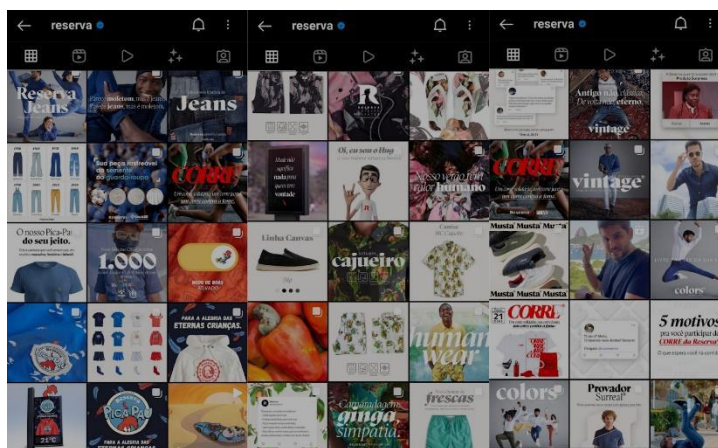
reserva

reserva

reserva

Reserva Jeans

Jeans

Sua peça preferida de semente

CORRE

O nosso Pica-Pau do seu jeito.

1.000

PARA A ALEGRIA DAS ETERNAS CRIANÇAS.

Pica-Pau

PARA A ALEGRIA DAS ETERNAS CRIANÇAS.

R

Oi, eu sou o Ray

Nosso valor mais humano

Linha Canvas

cajueiro

human wear

frescas

ginga simpatia

Antigo na idade. Novo no eterno.

vintage

CORRE

vintage

Musta' Musta' Musta'

Musta' Musta' Musta'

colors

21

CORRE

5 motivos para você participar do CORRE da Reserva

colors

Provador Surreal